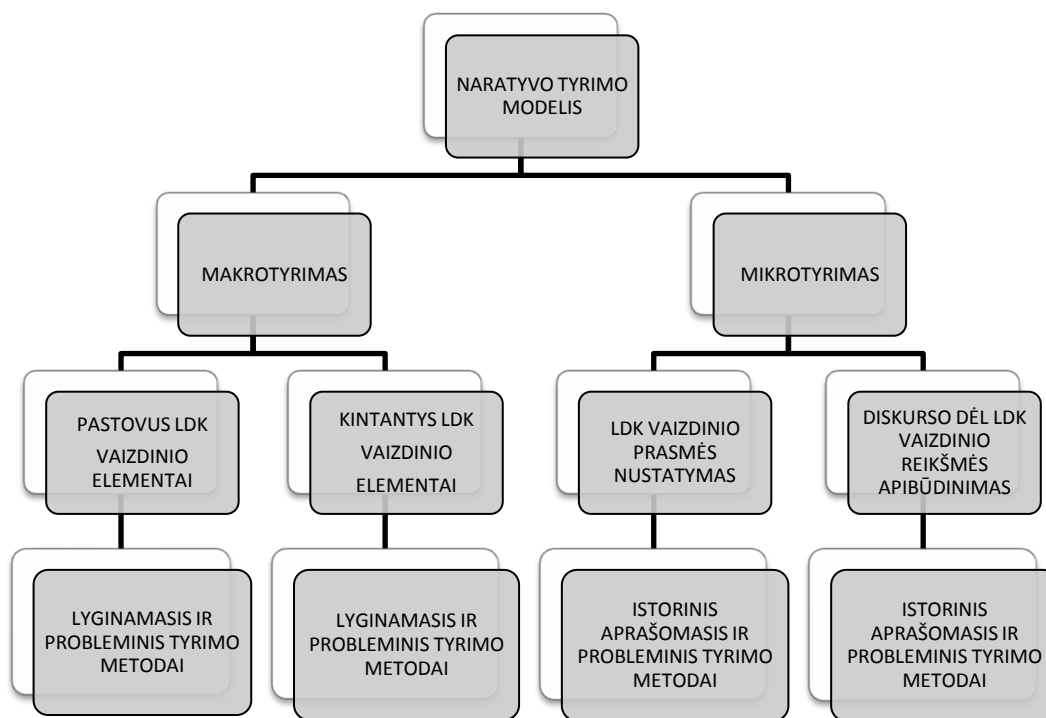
NARATYVO TYRIMO MODELIS

MAKROTYRIMAS

MIKROTYRIMAS

PASTOVUS LDK VAIZDINIO ELEMENTAI

KINTANTYS LDK VAIZDINIO ELEMENTAI

LDK VAIZDINIO PRASMĖS NUSTATYMAS

DISKURSO DĖL LDK VAIZDINIO REIKŠMĖS APIBŪDINIMAS

LYGINAMASIS IR PROBLEMINIS TYRIMO METODAI

LYGINAMASIS IR PROBLEMINIS TYRIMO METODAI

ISTORINIS APRAŠOMASIS IR PROBLEMINIS TYRIMO METODAI

ISTORINIS APRAŠOMASIS IR PROBLEMINIS TYRIMO METODAI